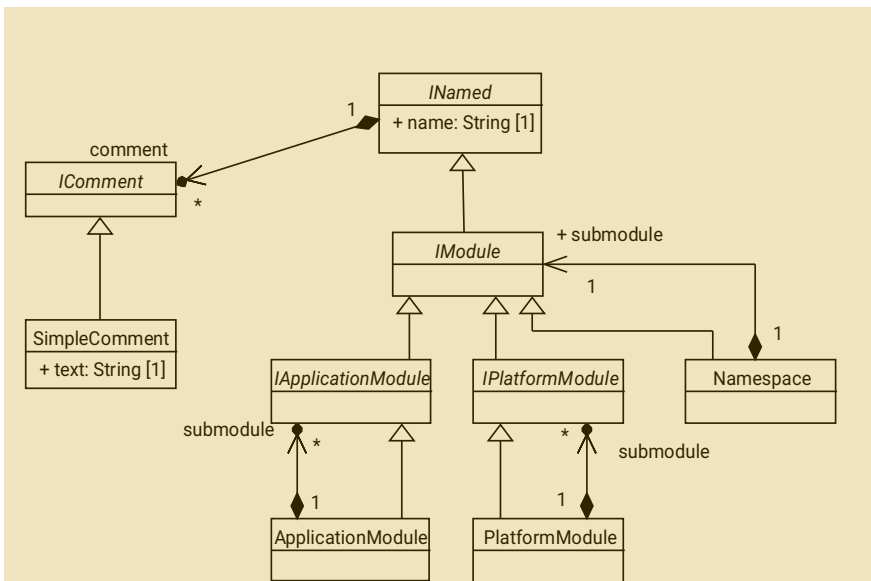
INamed
+ name: String [1]

1

comment

IComment

*

SimpleComment
+ text: String [1]

IModule

+ submodule

1

1

IApplicationModule

IPlatformModule

Namespace

submodule

*

*

submodule

1

1

ApplicationModule

PlatformModule